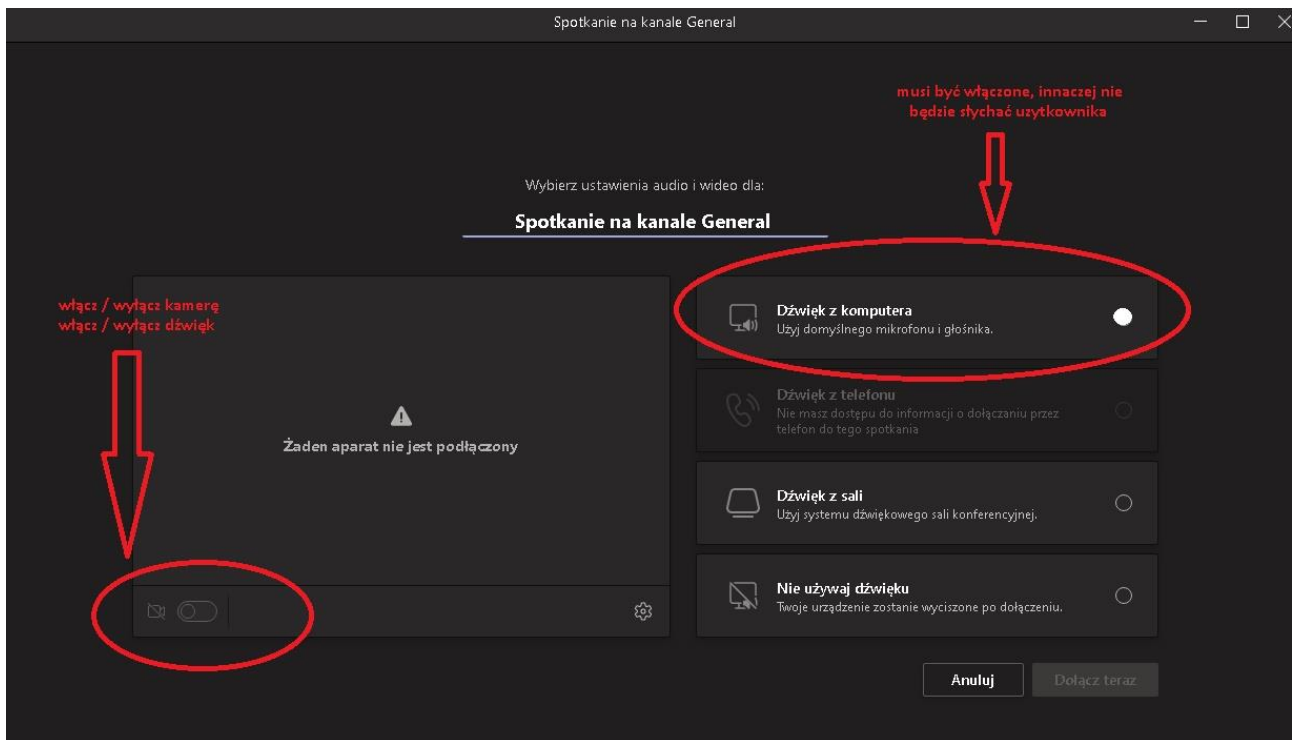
Spotkanie na kanale General

musi być włączone, innaczej nie będzie słychać uzytkownika

Wybierz ustawienia audio i wideo dla:

Spotkanie na kanale General

włącz / wyłącz kamerę
włącz / wyłącz dźwięk

Żaden aparat nie jest podłączony

Dźwięk z komputera
Użyj domyślnego mikrofonu i głośnika.

Dźwięk z telefonu
Nie masz dostępu do informacji o dołączaniu przez telefon do tego spotkania

Dźwięk z sali
Użyj systemu dźwiękowego sali konferencyjnej.

Nie używaj dźwięku
Twoje urządzenie zostanie wyciszone po dołączeniu.

Anuluj

Dołącz teraz